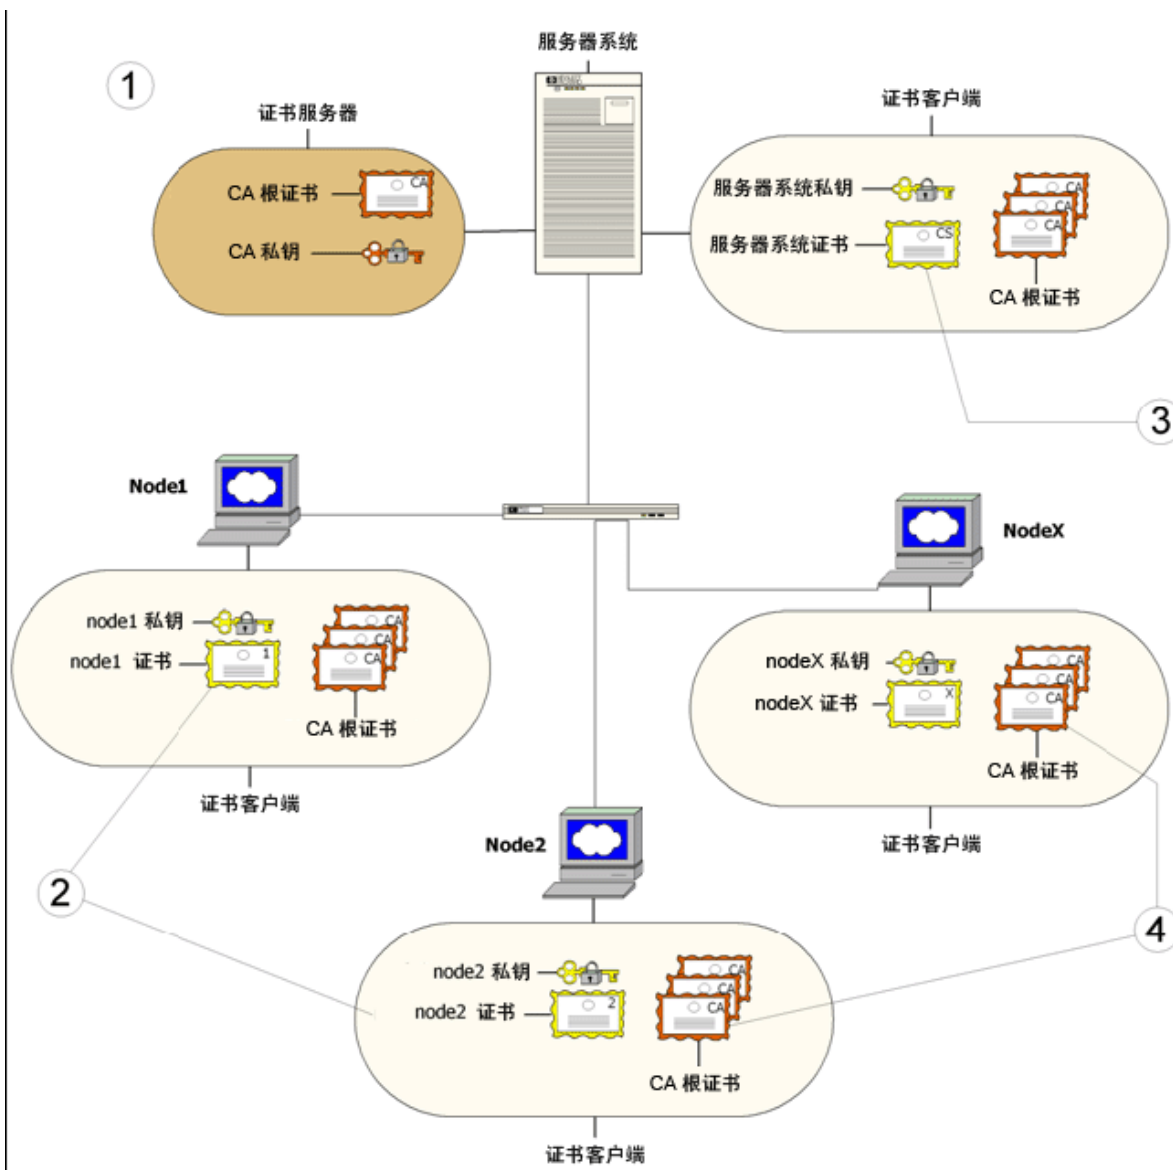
1

证书服务器

CA 根证书

CA

CA 私钥

服务器系统

证书客户端

服务器系统私钥

服务器系统证书

CS

CA

CA

CA

CA 根证书

3

Node1

NodeX

node1 私钥

node1 证书

1

CA

CA

CA

CA 根证书

证书客户端

nodeX 私钥

nodeX 证书

X

CA

CA

CA

CA 根证书

证书客户端

2

Node2

4

node2 私钥

node2 证书

2

CA

CA

CA

CA 根证书

证书客户端